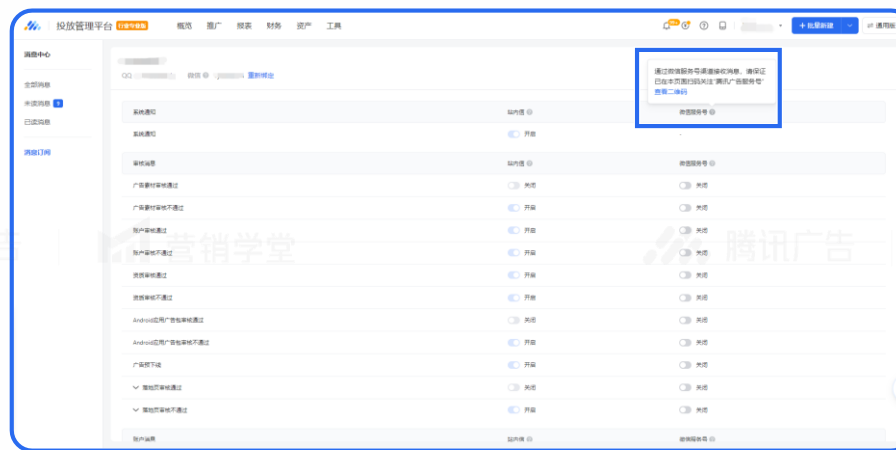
投放管理平台 行业专享版 概览 推广 报表 财务 资产 工具

+ 批量新建

通用设

消息中心

全部消息

未读消息 0

已读消息

消息订阅

QQ 微信 重新绑定

通过微信服务号渠道接收消息，请保证已在本页面扫码关注"腾讯广告服务号" 查看二维码

系统通知 站内信 微信服务号

系统通知 开启 -

审核消息 站内信 微信服务号

广告素材审核通过 关闭 关闭

广告素材审核不通过 开启 关闭

账户审核通过 开启 关闭

账户审核不通过 开启 关闭

资质审核通过 开启 关闭

资质审核不通过 开启 关闭

Android应用广告包审核通过 关闭 关闭

Android应用广告包审核不通过 开启 关闭

广告预下线 开启 关闭

落地页审核通过 关闭 关闭

落地页审核不通过 开启 关闭

账户消息 站内信 微信服务号

营销学堂

腾讯广告